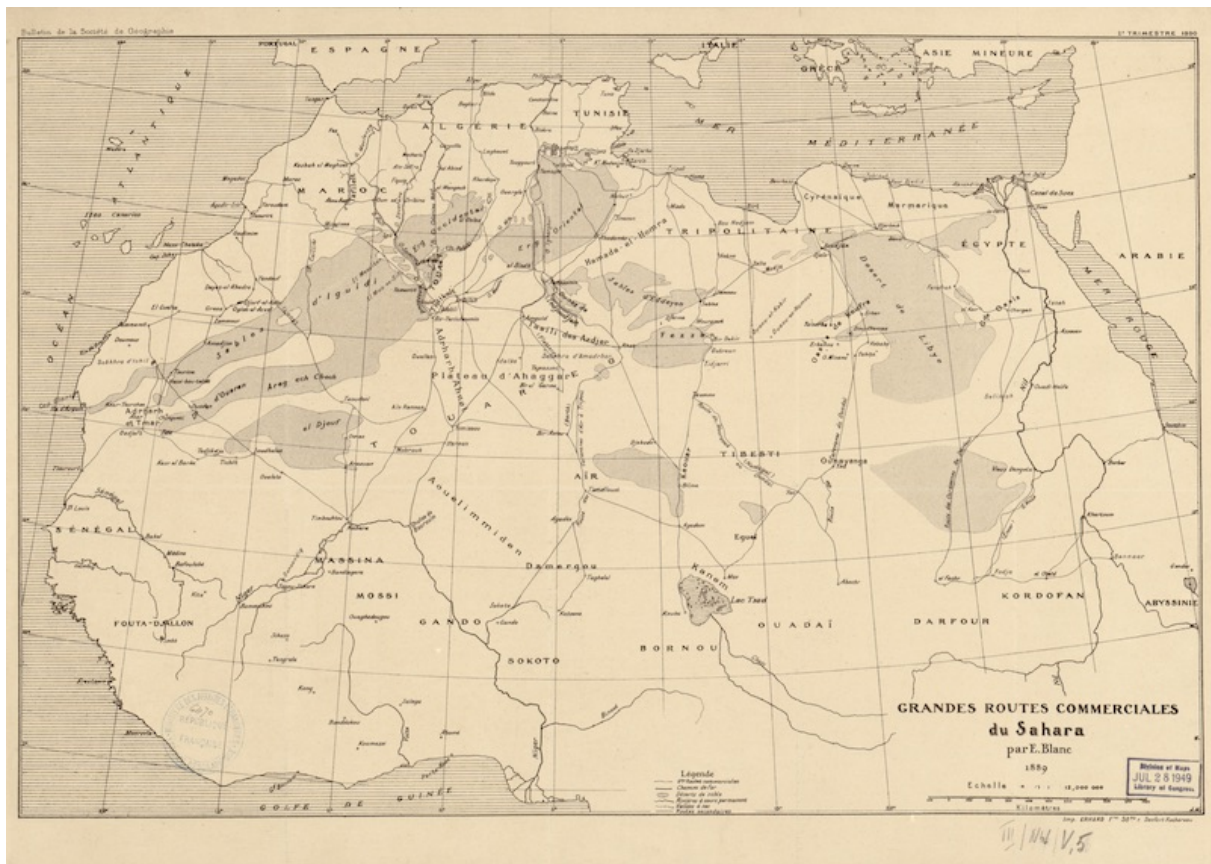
Bulletin de la Société de Géographie

1er TRIMESTRE 1890

ESPAGNE

PORTUGAL

ITALIE

ASIE MINEURE

GRÈCE

OCÉAN ATLANTIQUE

Iles Canaries

MAROC

ALGÉRIE

TUNISIE

MER MÉDITERRANÉE

TRIPOLITAINE

Cyrénaïque

Marmarique

ÉGYPTE

ARABIE

MER ROUGE

Désert de Libye

Erg Occidental

Erg Oriental

Hamada-el-Homra

Sables d'Igidi

Sables d'Edeyen

Fezzan

Tassili des Azdjer

Plateau d'Ahaggar

Arag ou Chech

el Djouf

Adrar

Adrar Ahnet

Aouellimiden

AÏR

TIBESTI

Ounianga

Damergou

Kanem

Lac Tsad

SÉNÉGAL

FOUTA-DJALLON

MASSINA

MOSSI

GANDO

SOKOTO

BORNOU

OUADAÏ

DARFOUR

KORDOFAN

ABYSSINIE

GOLFE DE GUINÉE

Légende

GRANDES ROUTES COMMERCIALES du Sahara

par E. Blanc

1889

Echelle 1 : 12,000,000

Kilomètres

Division of Maps
JUL 28 1949
Library of Congress

RÉPUBLIQUE FRANÇAISE

III/NN/V,5